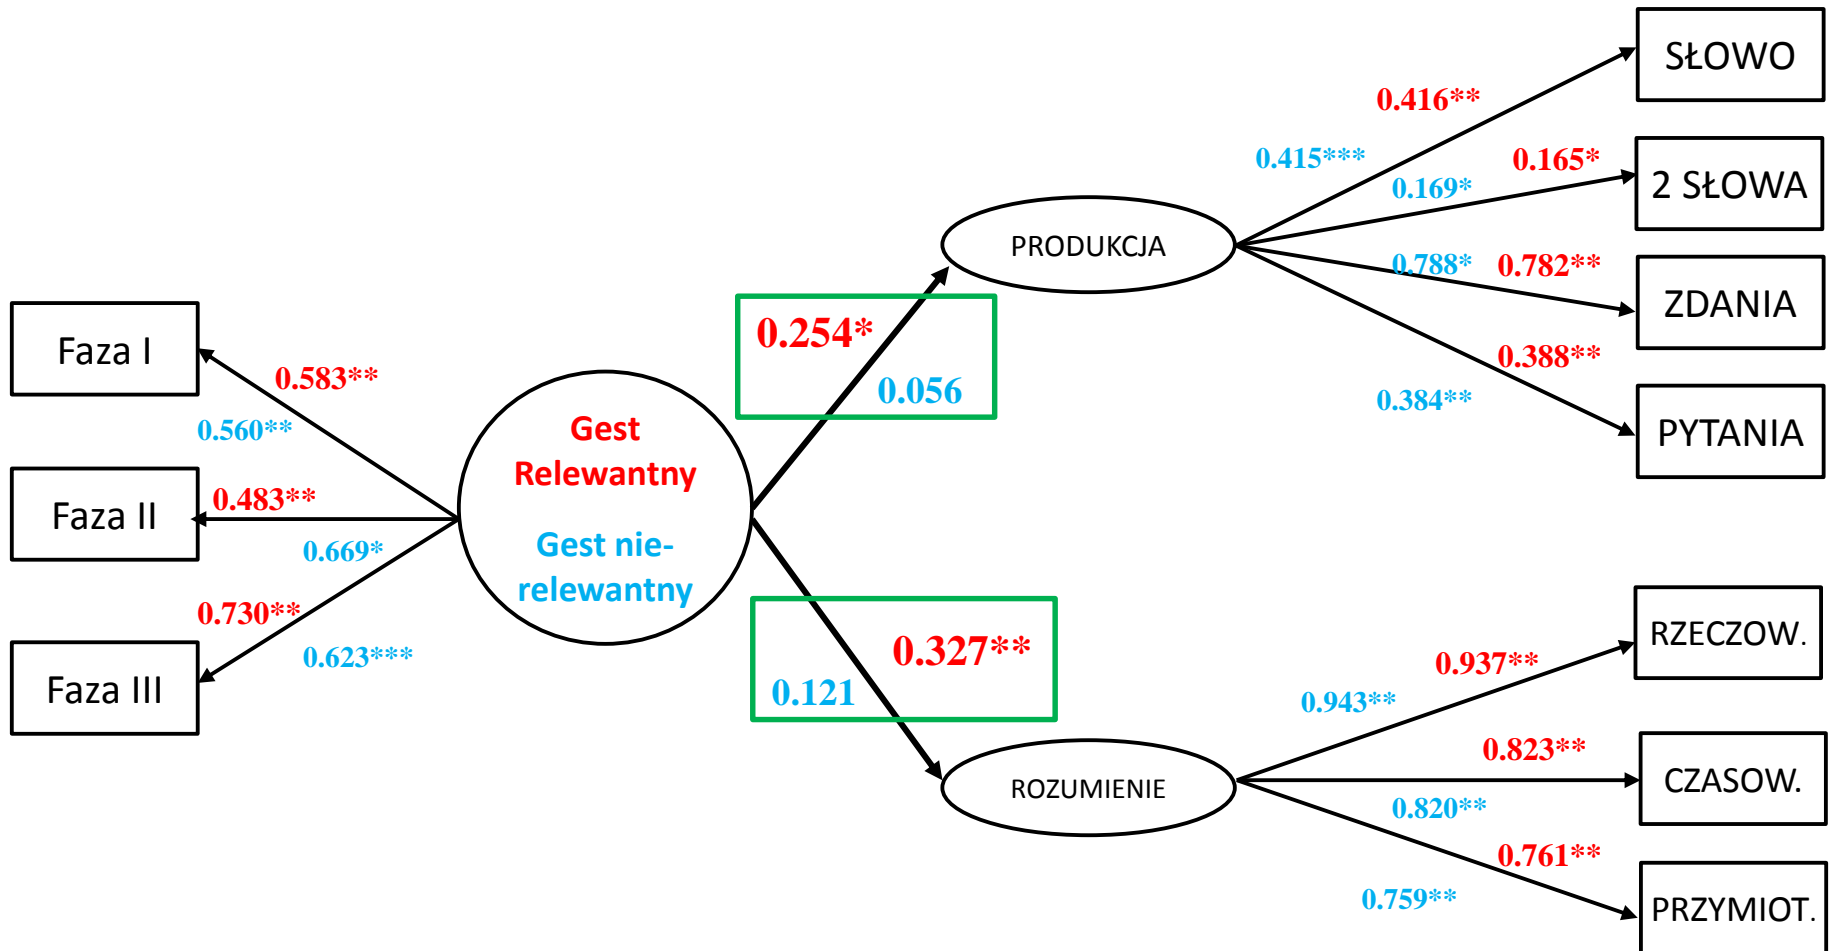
SŁOWO

0.416**

0.415***

0.165*

0.169*

2 SŁOWA

PRODUKCJA

0.788*

0.782**

ZDANIA

0.254*

0.056

0.388**

0.384**

PYTANIA

Faza I

0.583**

0.560**

Gest Relewantny

Gest nie-relewantny

Faza II

0.483**

0.669*

Faza III

0.730**

0.623***

0.327**

0.121

RZECZOW.

0.937**

0.943**

0.823**

CZASOW.

ROZUMIENIE

0.820**

0.761**

0.759**

PRZYMIOT.